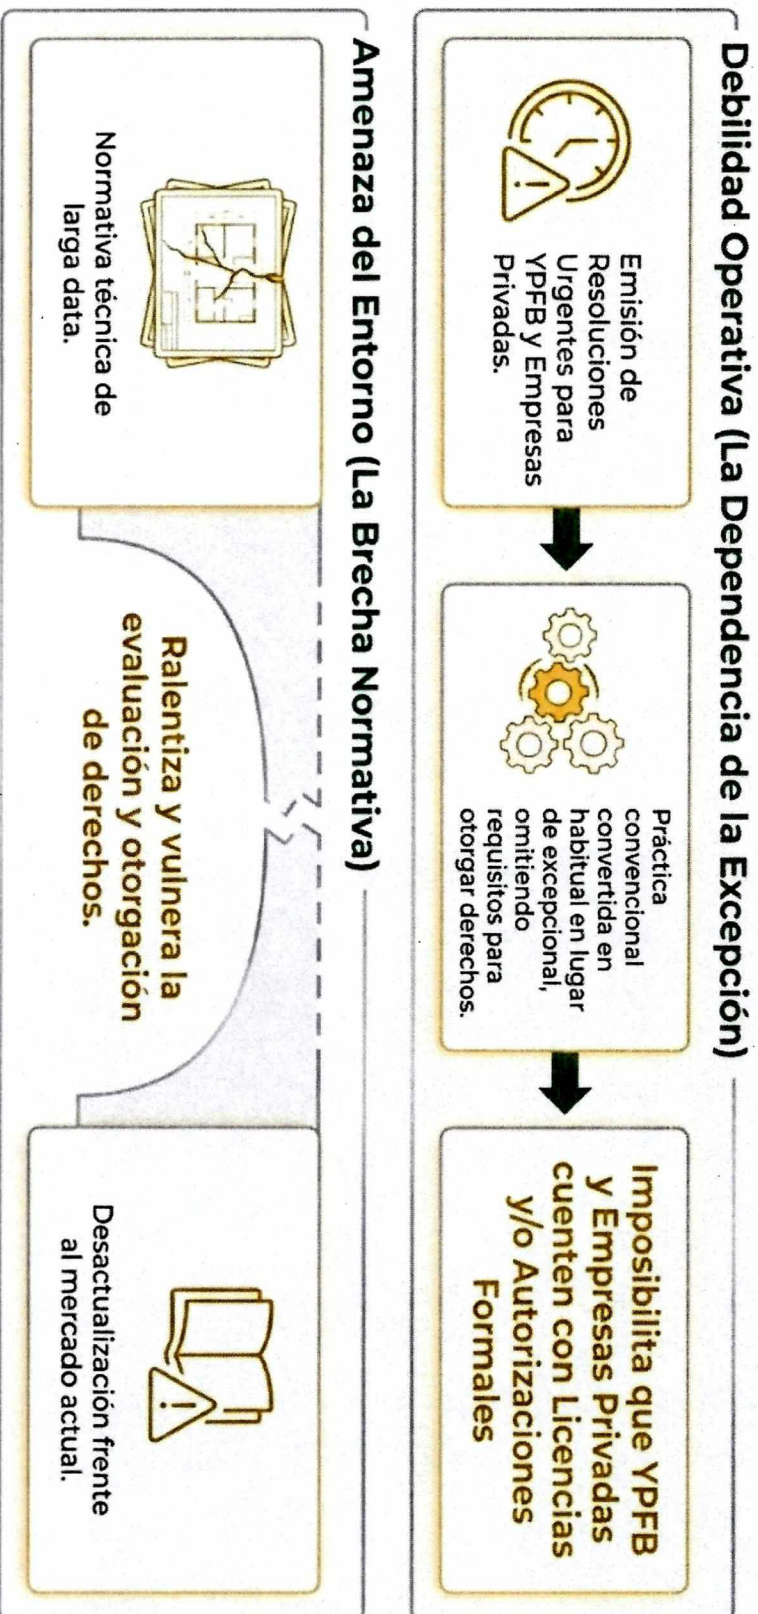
Debilidad Operativa (La Dependencia de la Excepción)

Emisión de Resoluciones Urgentes para YPFB y Empresas Privadas.

Práctica convencional convertida en habitual en lugar de excepcional, omitiendo requisitos para otorgar derechos.

Imposibilita que YPFB y Empresas Privadas cuenten con Licencias y/o Autorizaciones Formales

Amenaza del Entorno (La Brecha Normativa)

Normativa técnica de larga data.

Ralentiza y vulnera la evaluación y otorgación de derechos.

Desactualización frente al mercado actual.